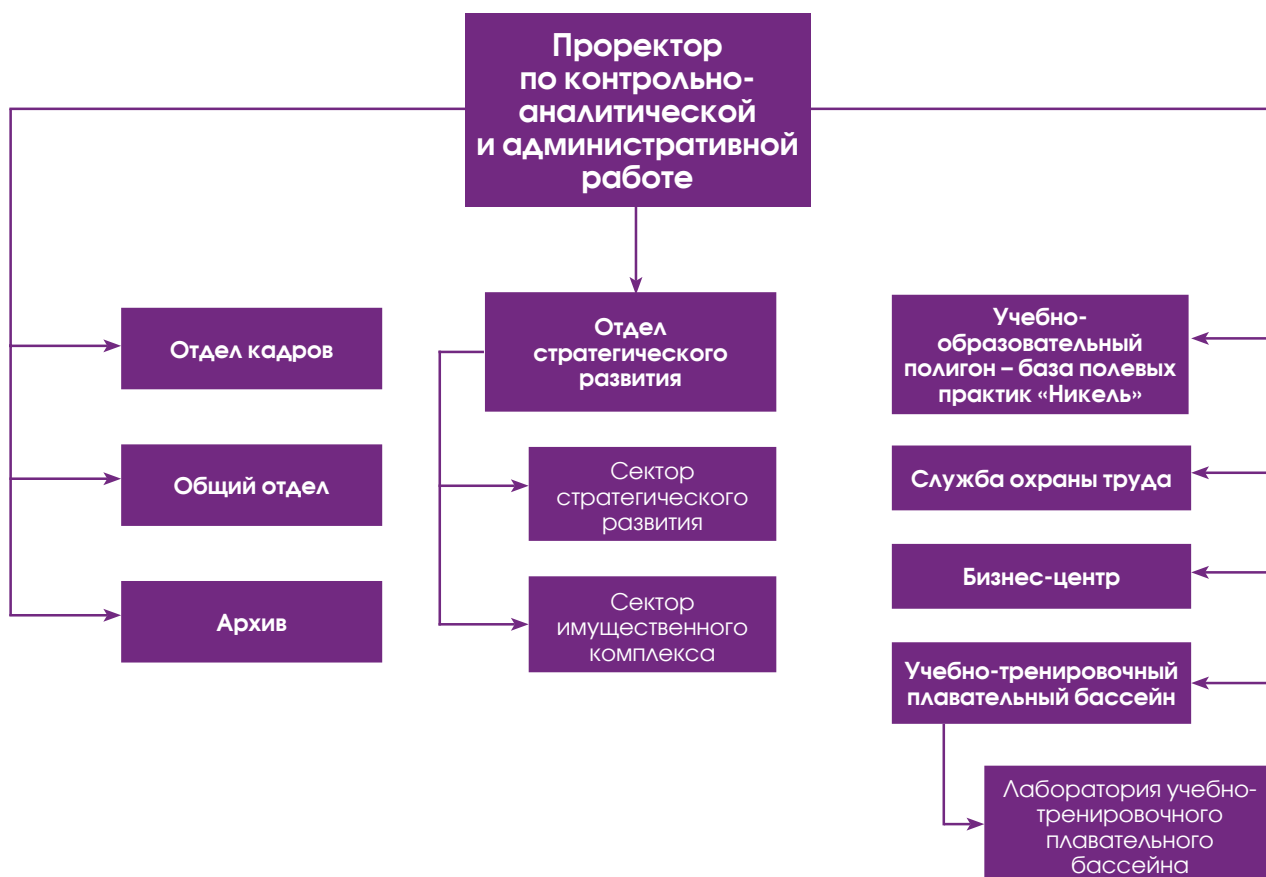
Проректор по контрольно-аналитической и административной работе

Отдел кадров

Общий отдел

Архив

Отдел стратегического развития

Сектор стратегического развития

Сектор имущественного комплекса

Учебно-образовательный полигон – база полевых практик «Никель»

Служба охраны труда

Бизнес-центр

Учебно-тренировочный плавательный бассейн

Лаборатория учебно-тренировочного плавательного бассейна